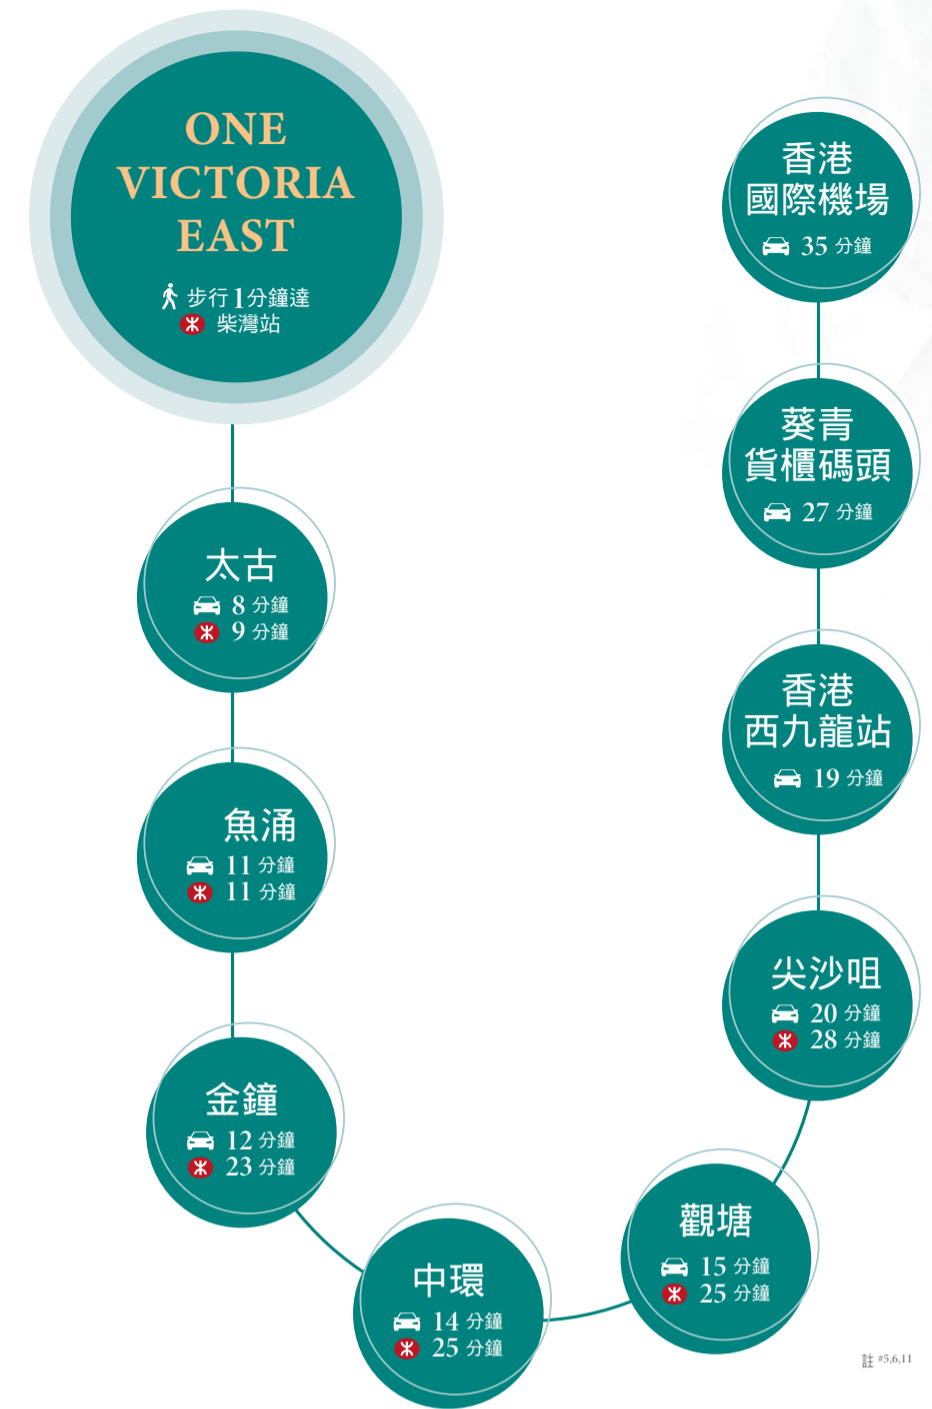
ONE VICTORIA EAST
步行1分鐘達
柴灣站

太古
8 分鐘
9 分鐘

魚涌
11 分鐘
11 分鐘

金鐘
12 分鐘
23 分鐘

中環
14 分鐘
25 分鐘

觀塘
15 分鐘
25 分鐘

尖沙咀
20 分鐘
28 分鐘

香港
西九龍站
19 分鐘

葵青
貨櫃碼頭
27 分鐘

香港
國際機場
35 分鐘

註 #5,6,11